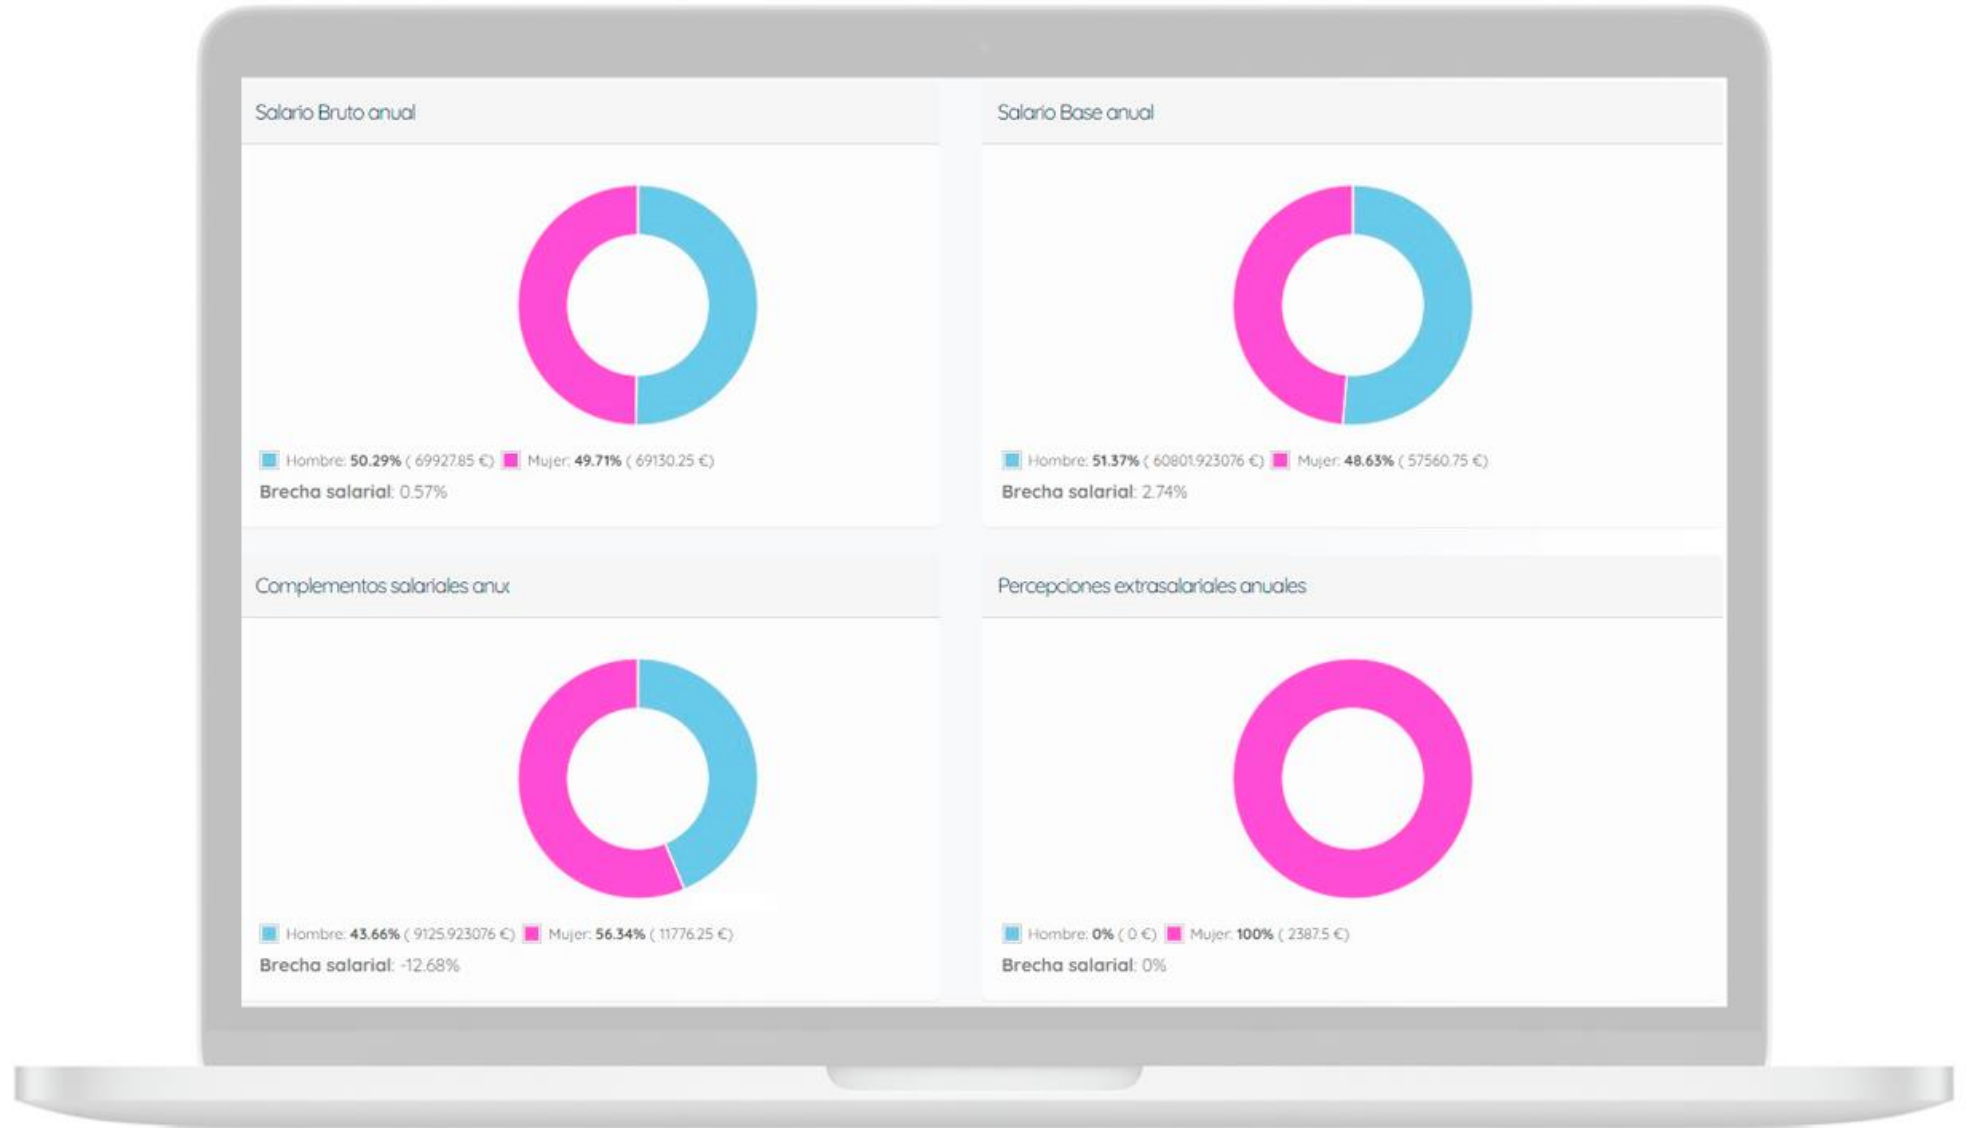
Salario Bruto anual

Hombre: **50.29%** ( 69927.85 €) Mujer: **49.71%** ( 69130.25 €)

**Brecha salarial**: 0.57%

Salario Base anual

Hombre: **51.37%** ( 60801.923076 €) Mujer: **48.63%** ( 57560.75 €)

**Brecha salarial**: 2.74%

Complementos salariales anu:

Hombre: **43.66%** ( 9125.923076 €) Mujer: **56.34%** ( 11776.25 €)

**Brecha salarial**: -12.68%

Percepciones extrasalariales anuales

Hombre: **0%** ( 0 €) Mujer: **100%** ( 2387.5 €)

**Brecha salarial**: 0%